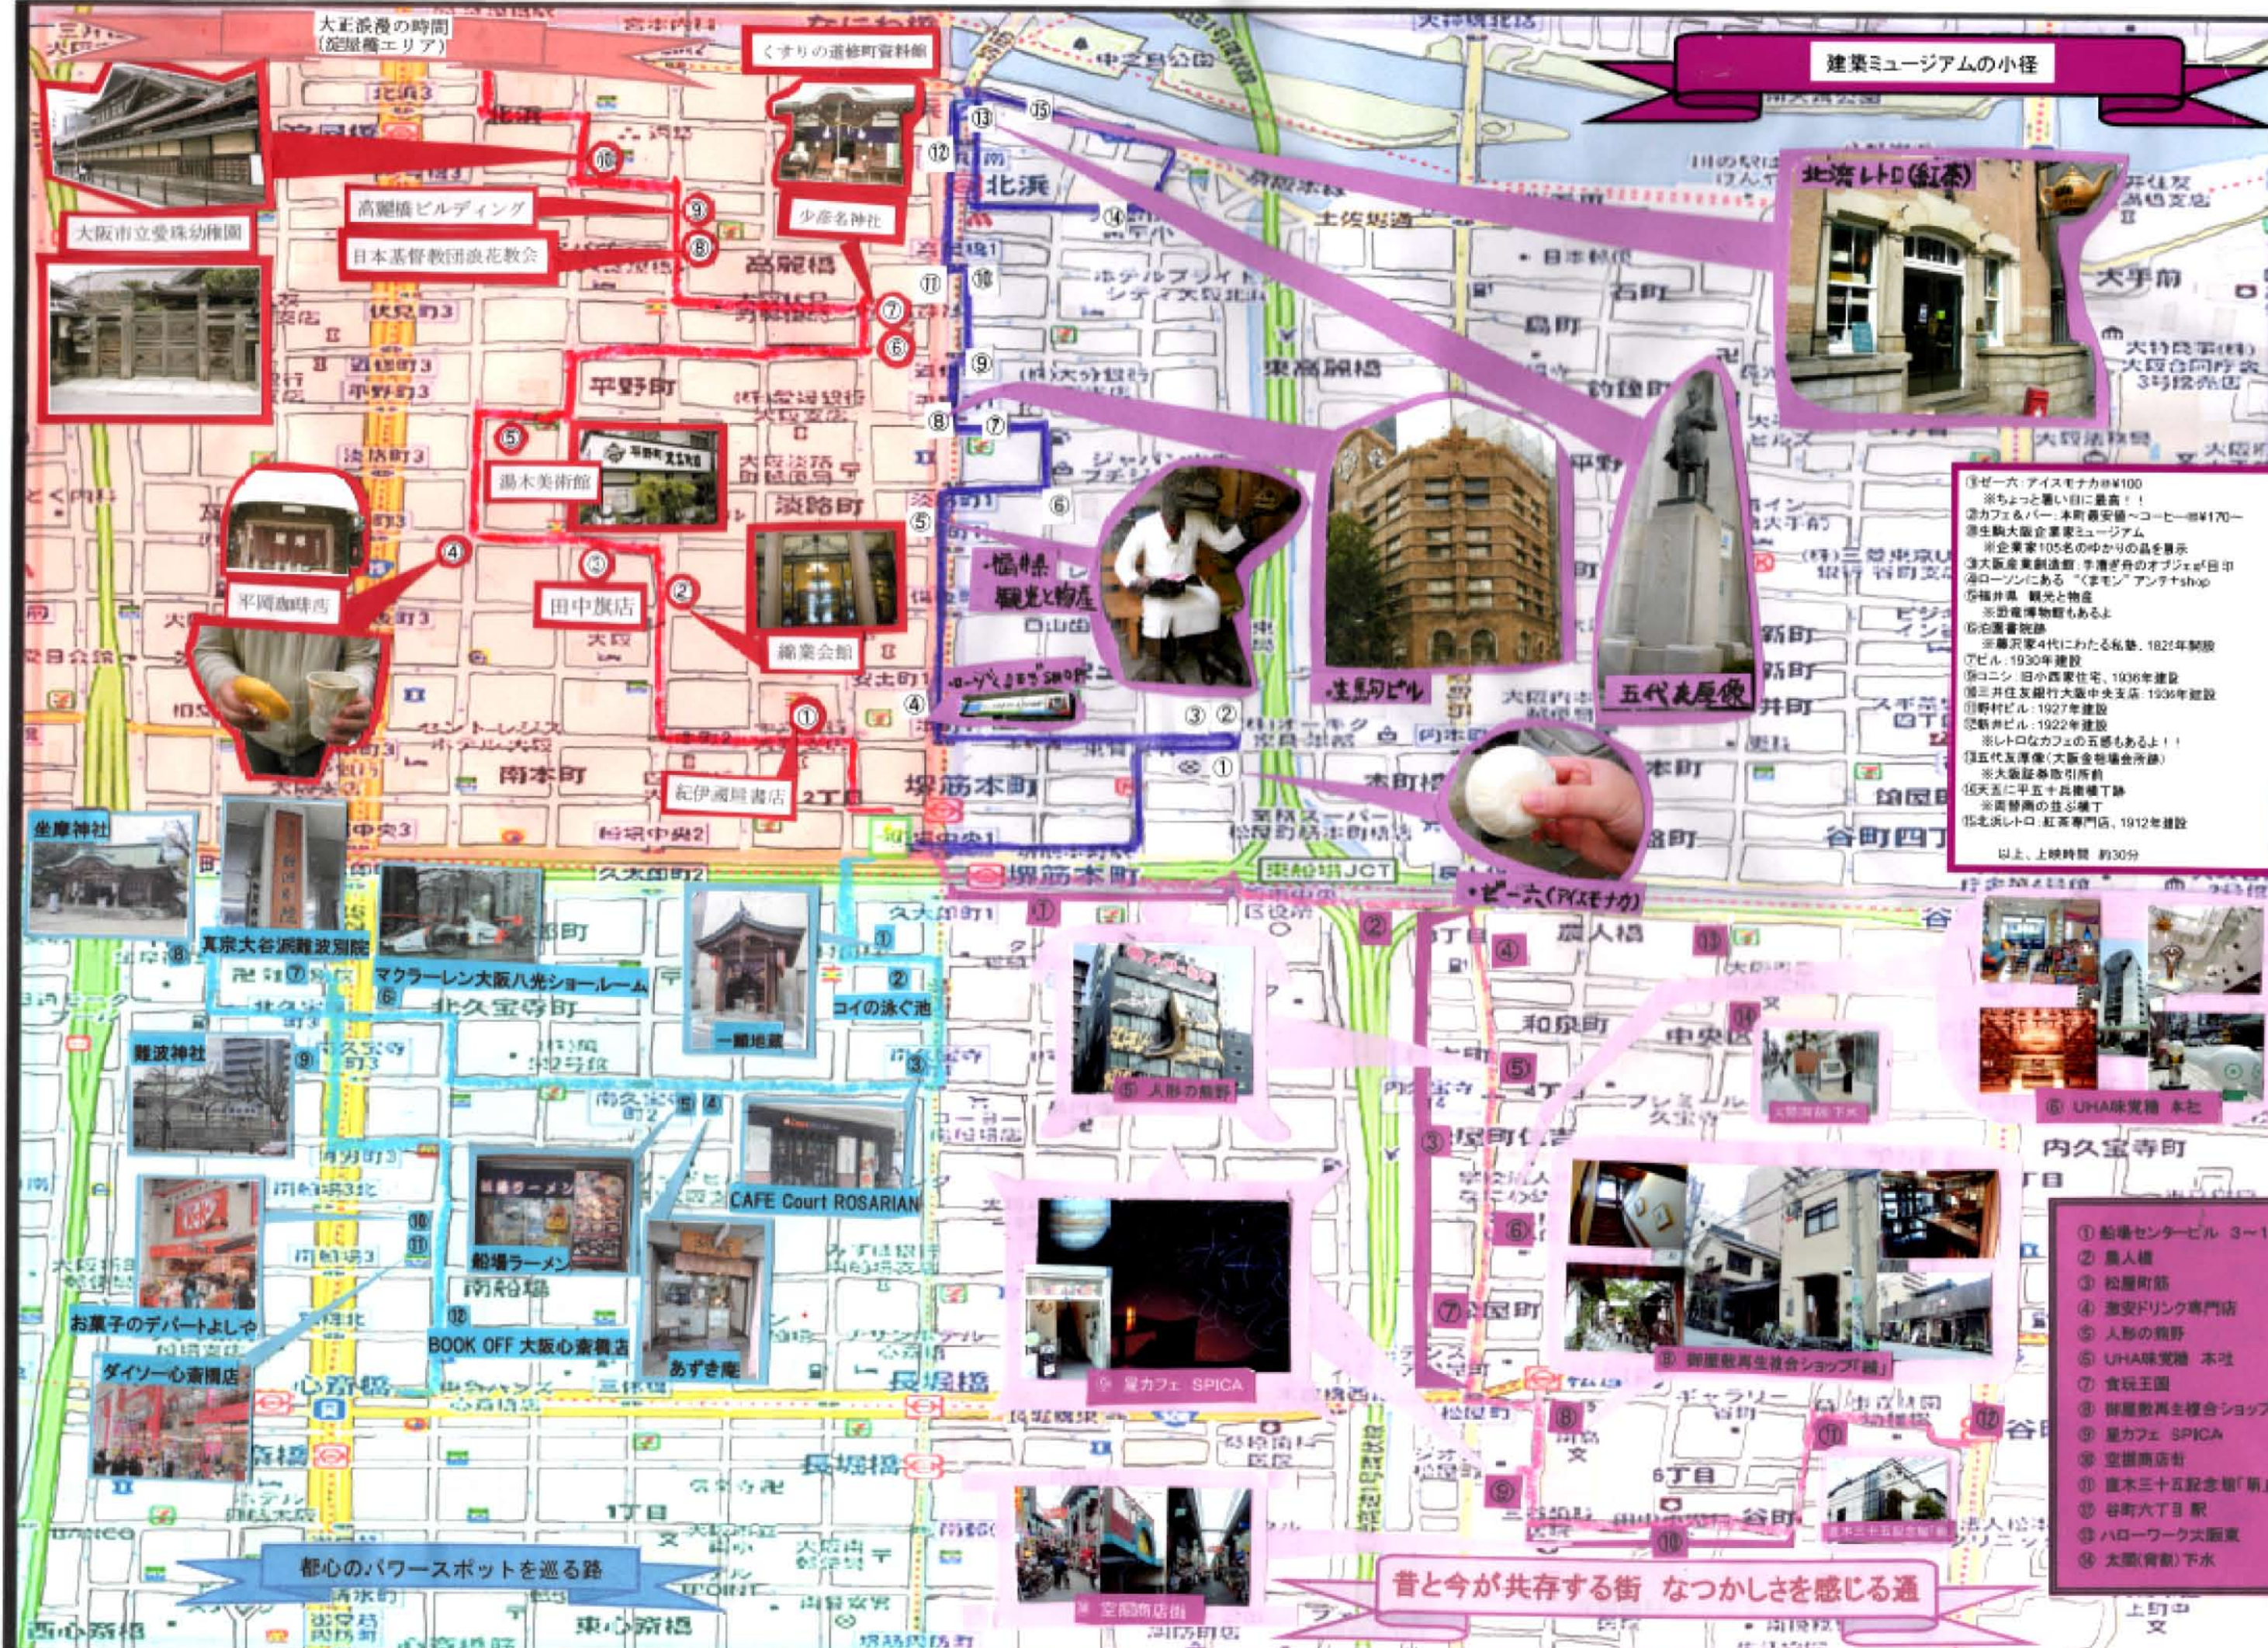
大正浪漫の時間
(淀屋橋エリア)

くすりの道修町資料館

建築ミュージアムの小径

大阪市立愛珠幼稚園

高麗橋ビルディング

日本基督教団浪花教会

少彦名神社

北浜レトロ(紅茶)

湯木美術館

平岡珈琲店

田中旗店

綿業会館

紀伊國屋書店

福井県 観光と物産

生駒ビル

五代友厚像

ゼー六(アイスモナカ)

①ゼー六:アイスモナカ@¥100
※ちょっと暑い日に最高!!
②カフェ&バー:本町最安値~コーヒー@¥170~
③生駒大阪企業家ミュージアム
※企業家105名のゆかりの品を展示
④大阪産業創造館:手書き(?)のオブジェが目印
⑤ローソンにある"くまモン"アンテナshop
⑥福井県 観光と物産
※恐竜博物館もあるよ
⑦適塾(緒方洪庵):4代にわたる私塾、1825年開設
⑧ビル:1930年建設
⑨コニシ:旧小西家住宅、1936年建設
⑩三井住友銀行大阪中央支店:1936年建設
⑪野村ビル:1927年建設
⑫新井ビル:1922年建設
※レトロなカフェの五感もあるよ!!
⑬五代友厚像(大阪証券取引所前)
※大阪証券取引所前
⑭天五に平五十兵衛横丁跡
※両替商の並ぶ横丁
⑮北浜レトロ:紅茶専門店、1912年建設
以上、上映時間 約30分

坐摩神社

真宗大谷派難波別院

マクラーレン大阪八光ショールーム

一願地蔵

コイの泳ぐ池

難波神社

CAFE Court ROSARIAN

船場ラーメン

お菓子のデパートよしや

BOOK OFF 大阪心斎橋店

あずき庵

ダイソー心斎橋店

都心のパワースポットを巡る路

⑤ 人形の翁野

⑥ UHA味覚糖 本社

太閤(背割)下水

⑨ 星カフェ SPICA

⑧ 御屋敷再生複合ショップ「練」

空堀商店街

直木三十五記念館

① 船場センタービル 3~1
② 農人橋
③ 松屋町筋
④ 激安ドリンク専門店
⑤ 人形の翁野
⑥ UHA味覚糖 本社
⑦ 食玩王国
⑧ 御屋敷再生複合ショップ
⑨ 星カフェ SPICA
⑩ 空堀商店街
⑪ 直木三十五記念館「萌」
⑫ 谷町六丁目 駅
⑬ ハローワーク大阪東
⑭ 太閤(背割)下水

昔と今が共存する街 なつかしさを感じる通

北浜 高麗橋 平野町 淡路町 堺筋本町 南本町 北久宝寺町 南久宝寺町 南船場 心斎橋 長堀橋 東心斎橋 西心斎橋 農人橋 和泉町 内久宝寺町 松屋町 谷町四丁目 大手前 東高麗橋 中之島公園 上町中